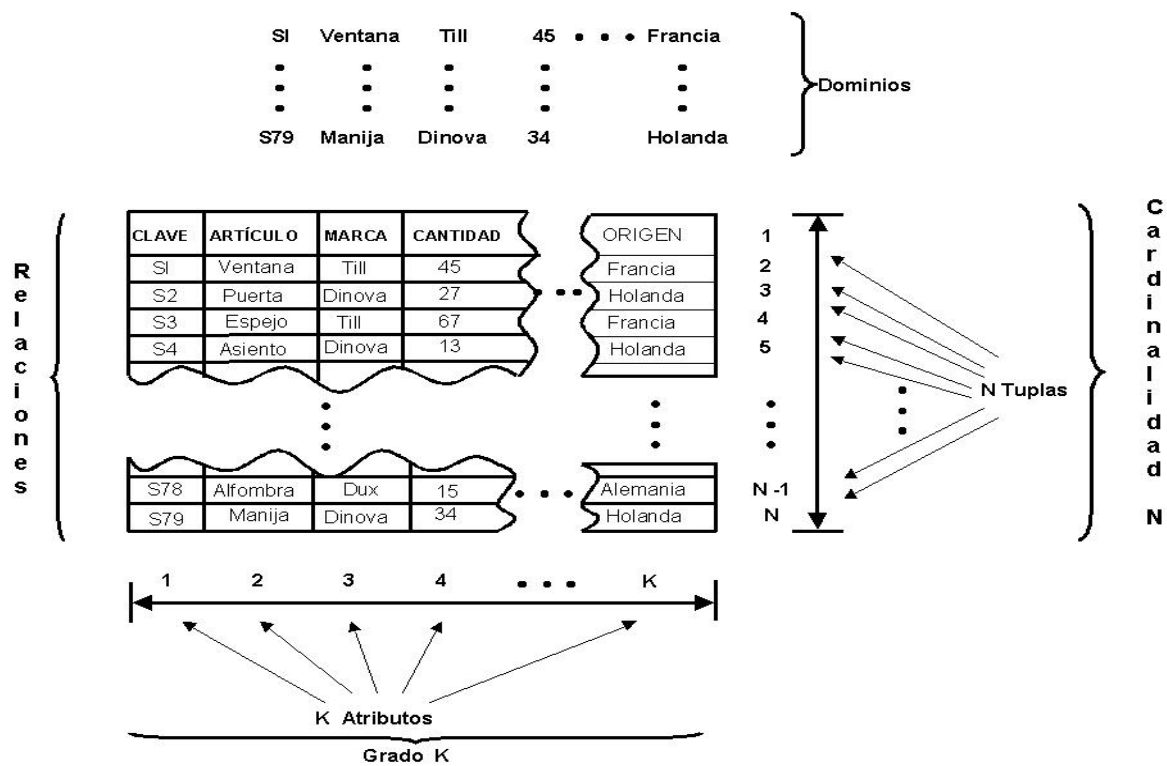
SI Ventana Till 45 • • • Francia
S79 Manija Dinova 34 Holanda

Dominios

Relaciones

| CLAVE | ARTÍCULO | MARCA | CANTIDAD | | ORIGEN |
|---|---|---|---|---|---|
| SI | Ventana | Till | 45 | | Francia |
| S2 | Puerta | Dinova | 27 | • • • | Holanda |
| S3 | Espejo | Till | 67 | | Francia |
| S4 | Asiento | Dinova | 13 | | Holanda |

| S78 | Alfombra | Dux | 15 | • • • | Alemania |
|---|---|---|---|---|---|
| S79 | Manija | Dinova | 34 | | Holanda |

1
2
3
4
5
N -1
N

N Tuplas

Cardinalidad N

1 2 3 4 • • • K

K Atributos

Grado K